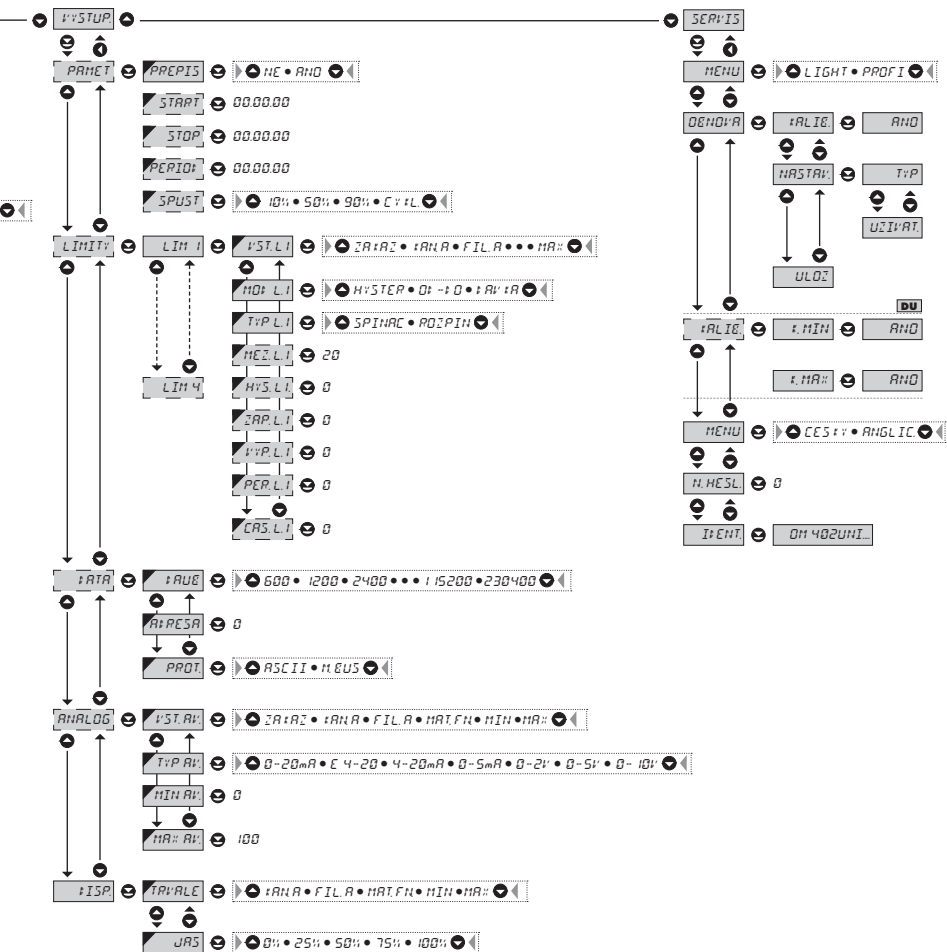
VYSTUP.
SERVIS
PAMET
PREPIS
NE • ANO
START
00.00.00
STOP
00.00.00
PERIOD
00.00.00
SPUST
10% • 50% • 90% • CYKL.
MENU
LIGHT • PROFI
OBNOVA
KALIB.
ANO
NASTAV.
TYP
UZIVAT.
ULOZ
DU
LIMITY
LIM 1
VST. L1
ZADAZ • KANA • FIL.A • • • MAX
MOD. L1
HYSTER • OD - DO • DAVKA
TYP. L1
SPINAC • ROZPIN
MEZ. L1
20
HYS. L1
0
ZAP. L1
0
VYP. L1
0
PER. L1
0
CAS. L1
0
LIM 4
KALIB.
K.MIN
ANO
K.MAX
ANO
MENU
CESKY • ANGLIC
N.HESL.
0
IDENT.
OM 402UNI...
DATA
BAUD
600 • 1200 • 2400 • • • 115200 • 230400
ADRESA
0
PROT.
ASCII • M.BUS
ANALOG.
VST. AV.
ZADAZ • KANA • FIL.A • MAT.FN • MIN • MAX
TYP AV.
0-20mA • E 4-20 • 4-20mA • 0-5mA • 0-2V • 0-5V • 0-10V
MIN AV.
0
MAX AV.
100
DISP.
TRVALE
KANA • FIL.A • MAT.FN • MIN • MAX
JAS
0% • 25% • 50% • 75% • 100%